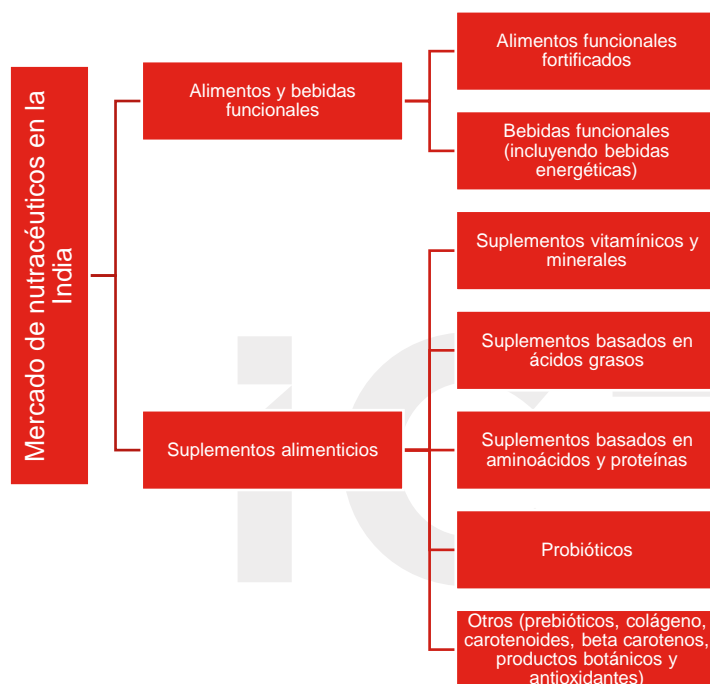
Mercado de nutracéuticos en la India

Alimentos y bebidas funcionales

Alimentos funcionales fortificados

Bebidas funcionales (incluyendo bebidas energéticas)

Suplementos alimenticios

Suplementos vitamínicos y minerales

Suplementos basados en ácidos grasos

Suplementos basados en aminoácidos y proteínas

Probióticos

Otros (prebióticos, colágeno, carotenoides, beta carotenos, productos botánicos y antioxidantes)